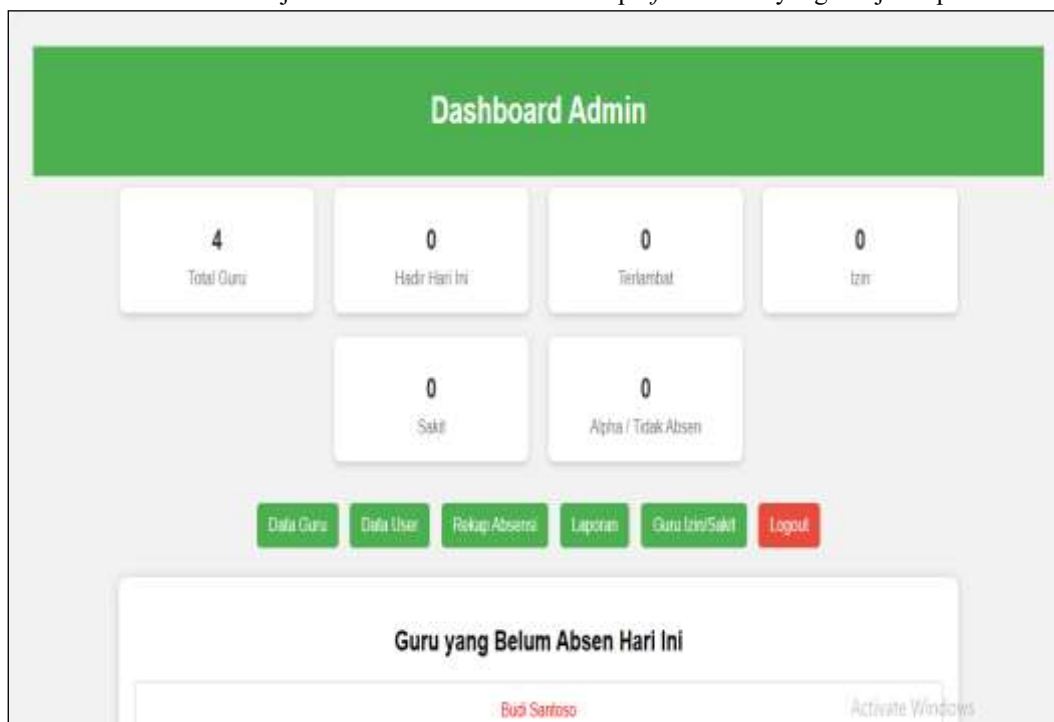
Dashboard Admin

4
Total Guru

0
Hadir Hari Ini

0
Terlambat

0
Izin

0
Sakit

0
Alpha / Tidak Absen

Data Guru Data User Rekap Absensi Laporan Guru Izin/Sakit Logout

Guru yang Belum Absen Hari Ini

Budi Santoso

Activate Windows